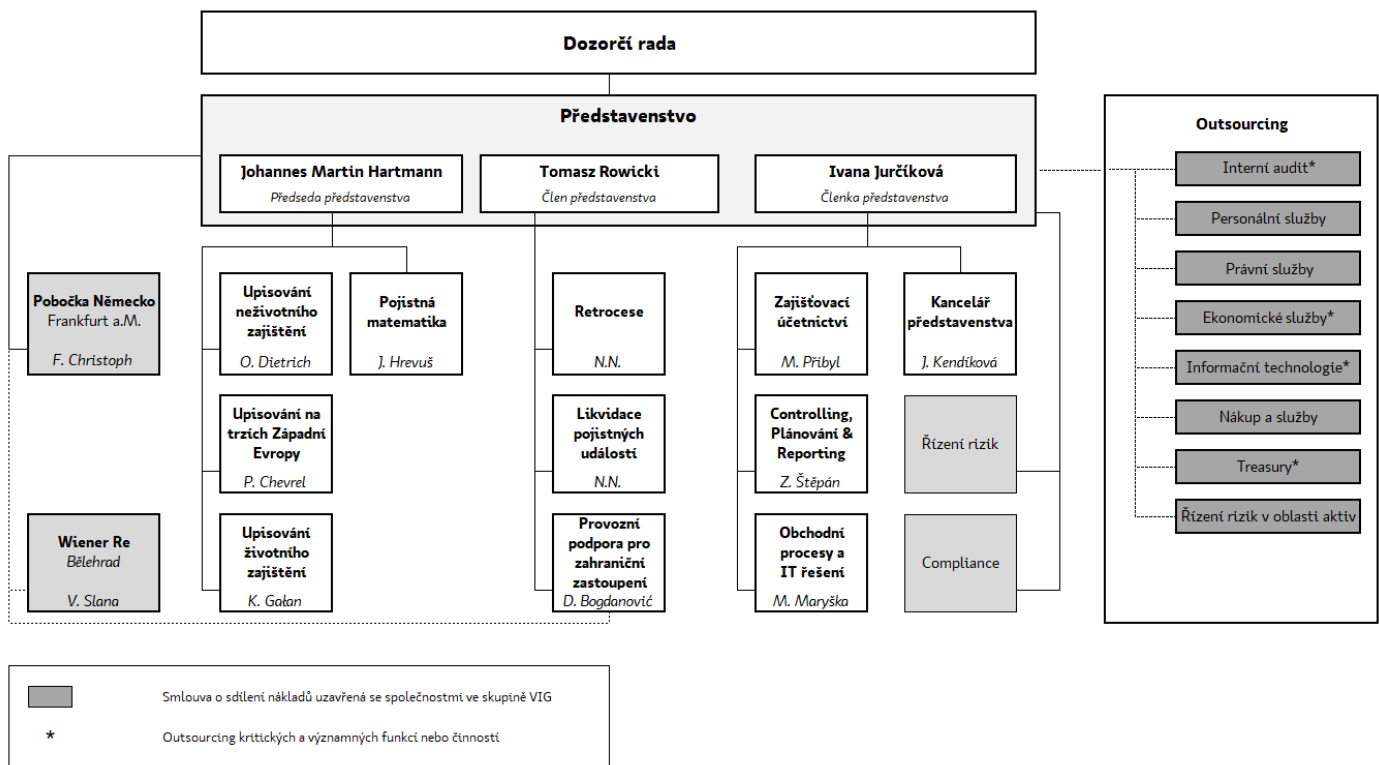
Dozorčí rada

Představenstvo

Johannes Martin Hartmann
Předseda představenstva

Tomasz Rowicki
Člen představenstva

Ivana Jurčíková
Členka představenstva

Outsourcing

Interní audit*

Personální služby

Právní služby

Ekonomické služby*

Informační technologie*

Nákup a služby

Treasury*

Řízení rizik v oblasti aktiv

Pobočka Německo
Frankfurt a.M.
F. Christoph

Wiener Re
Bělehrad
V. Slana

Upisování neživotního zajištění
O. Dietrich

Pojistná matematika
J. Hrevuš

Upisování na trzích Západní Evropy
P. Chevrel

Upisování životního zajištění
K. Gałan

Retrocese
N.N.

Likvidace pojistných událostí
N.N.

Provozní podpora pro zahraniční zastoupení
D. Bogdanović

Zajišťovací účetnictví
M. Příbyl

Kancelář představenstva
J. Kendíková

Controlling, Plánování & Reporting
Z. Štěpán

Řízení rizik

Obchodní procesy a IT řešení
M. Maryška

Compliance

Smlouva o sdílení nákladů uzavřená se společnostmi ve skupině VIG

* Outsourcing kritických a významných funkcí nebo činností